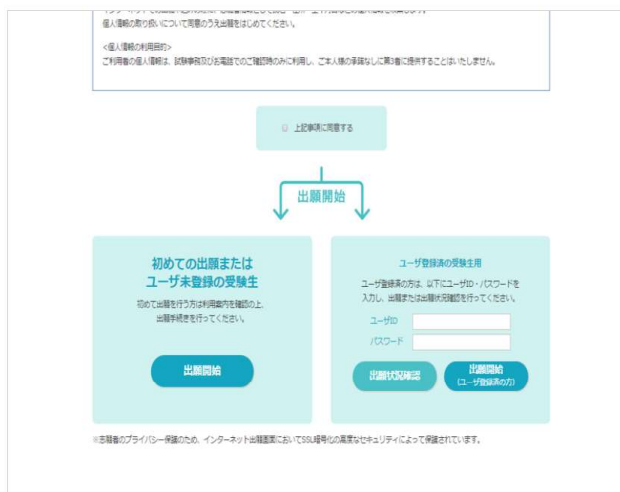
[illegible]
個人情報の取り扱いについて同意のうえ出願をはじめてください。

<個人情報の利用目的>
ご利用者の個人情報は、試験事務及びお電話でのご確認時のみに利用し、ご本人様の承諾なしに第3者に提供することはいたしません。

上記事項に同意する

出願開始

初めての出願または
ユーザ未登録の受験生

初めて出願を行う方は利用案内を確認の上、出願手続きを行ってください。

出願開始

ユーザ登録済の受験生用

ユーザ登録済の方は、以下にユーザID・パスワードを入力し、出願または出願状況確認を行ってください。

ユーザID

パスワード

出願状況確認

出願開始
(ユーザ登録済の方)

※志願者のプライバシー保護のため、インターネット出願画面においてSSL暗号化の高度なセキュリティによって保護されています。